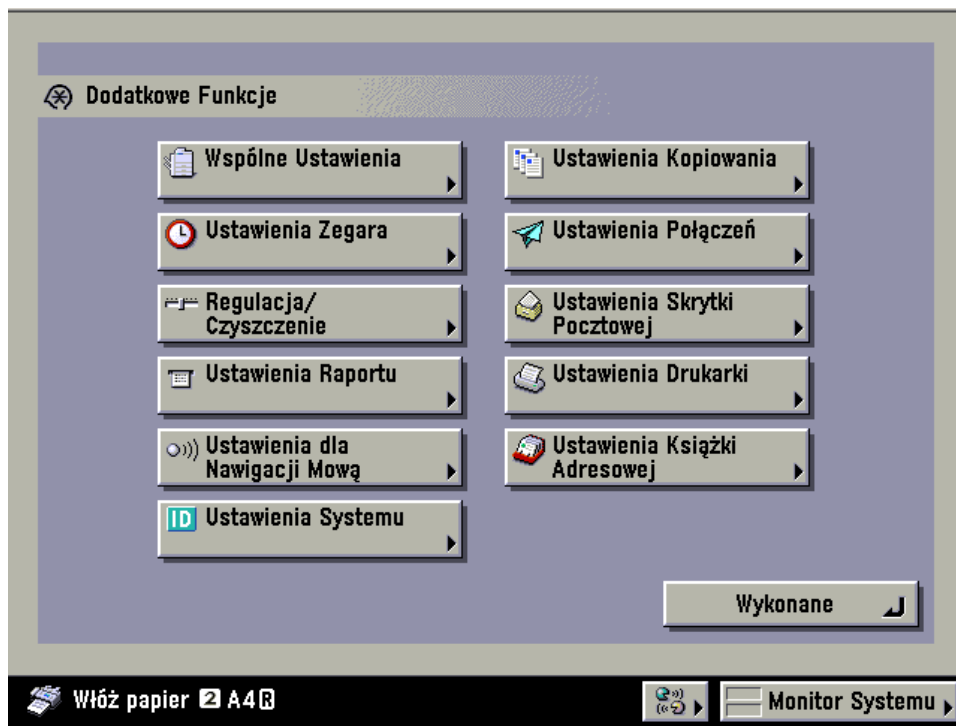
Dodatkowe Funkcje

Wspólne Ustawienia

Ustawienia Kopiowania

Ustawienia Zegara

Ustawienia Połączeń

Regulacja/ Czyszczenie

Ustawienia Skrytki Pocztowej

Ustawienia Raportu

Ustawienia Drukarki

Ustawienia dla Nawigacji Mową

Ustawienia Książki Adresowej

ID Ustawienia Systemu

Wykonane

Włóż papier 2 A4R

Monitor Systemu